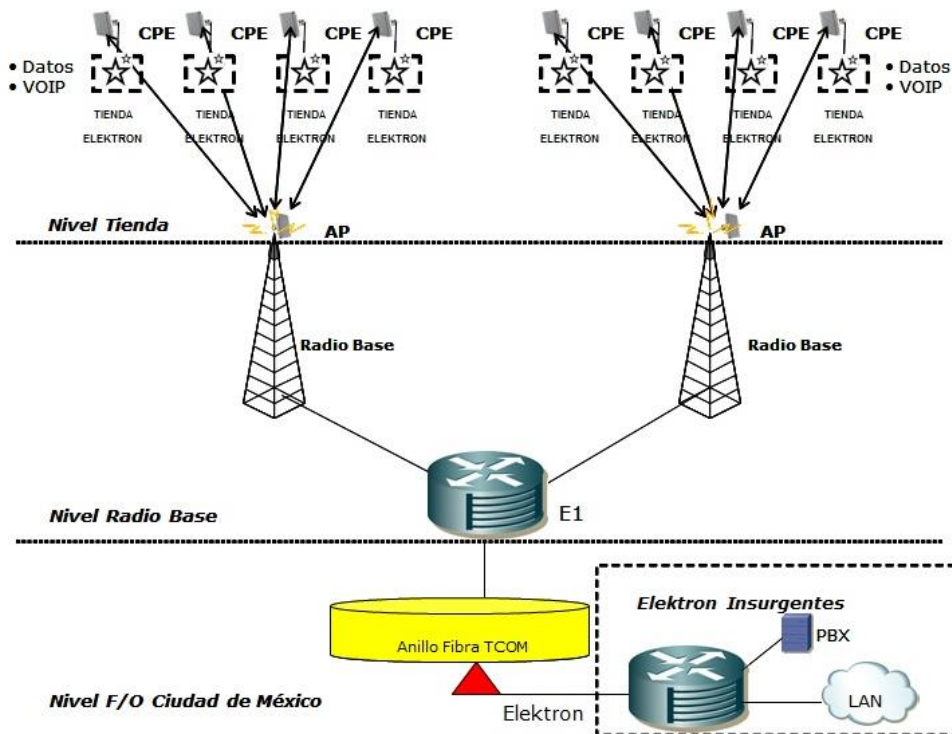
CPE CPE CPE CPE

• Datos
• VOIP

TIENDA ELEKTRON
TIENDA ELEKTRON
TIENDA ELEKTRON
TIENDA ELEKTRON

CPE CPE CPE CPE

• Datos
• VOIP

TIENDA ELEKTRON
TIENDA ELEKTRON
TIENDA ELEKTRON
TIENDA ELEKTRON

Nivel Tienda

AP

AP

Radio Base

Radio Base

Nivel Radio Base

E1

Elektron Insurgentes

PBX

Anillo Fibra TCOM

Nivel F/O Ciudad de México

Elektron

LAN